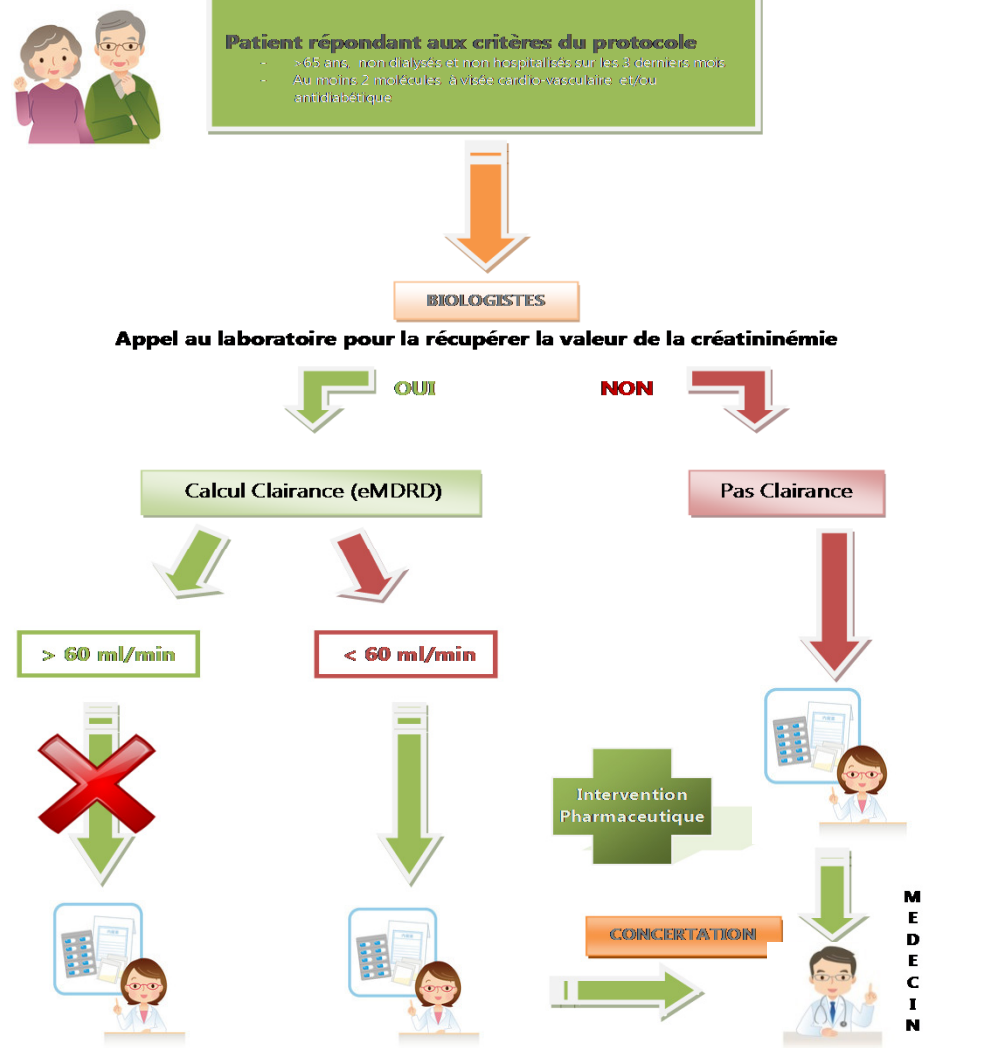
Patient répondant aux critères du protocole

- >65 ans, non dialysés et non hospitalisés sur les 3 derniers mois
- Au moins 2 molécules à visée cardio-vasculaire et/ou antidiabétique

BIOLOGISTES

Appel au laboratoire pour la récupérer la valeur de la créatininémie

OUI

NON

Calcul Clairance (eMDRD)

Pas Clairance

> 60 ml/min

< 60 ml/min

Intervention Pharmaceutique

CONCERTATION

MEDECIN